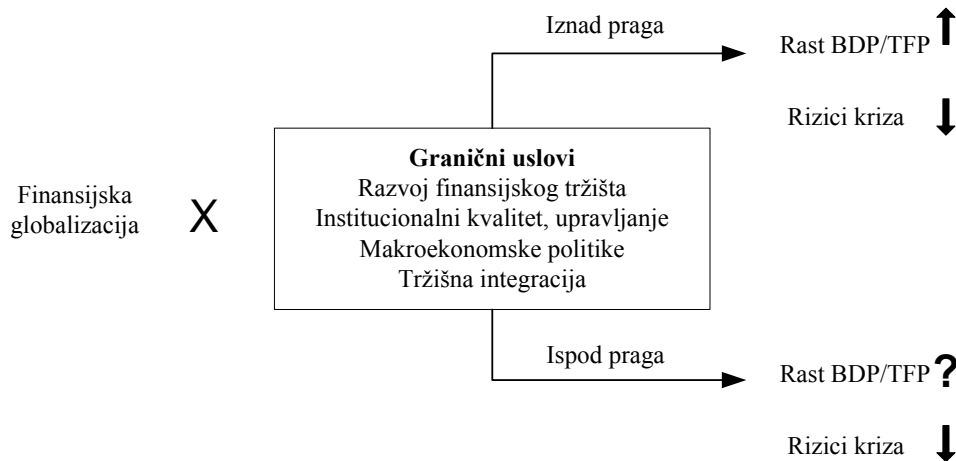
Iznad praga

Rast BDP/TFP

Rizici kriza

Finansijska globalizacija

X

**Granični uslovi**
Razvoj finansijskog tržišta
Institucionalni kvalitet, upravljanje
Makroekonomske politike
Tržišna integracija

Ispod praga

Rast BDP/TFP ?

Rizici kriza